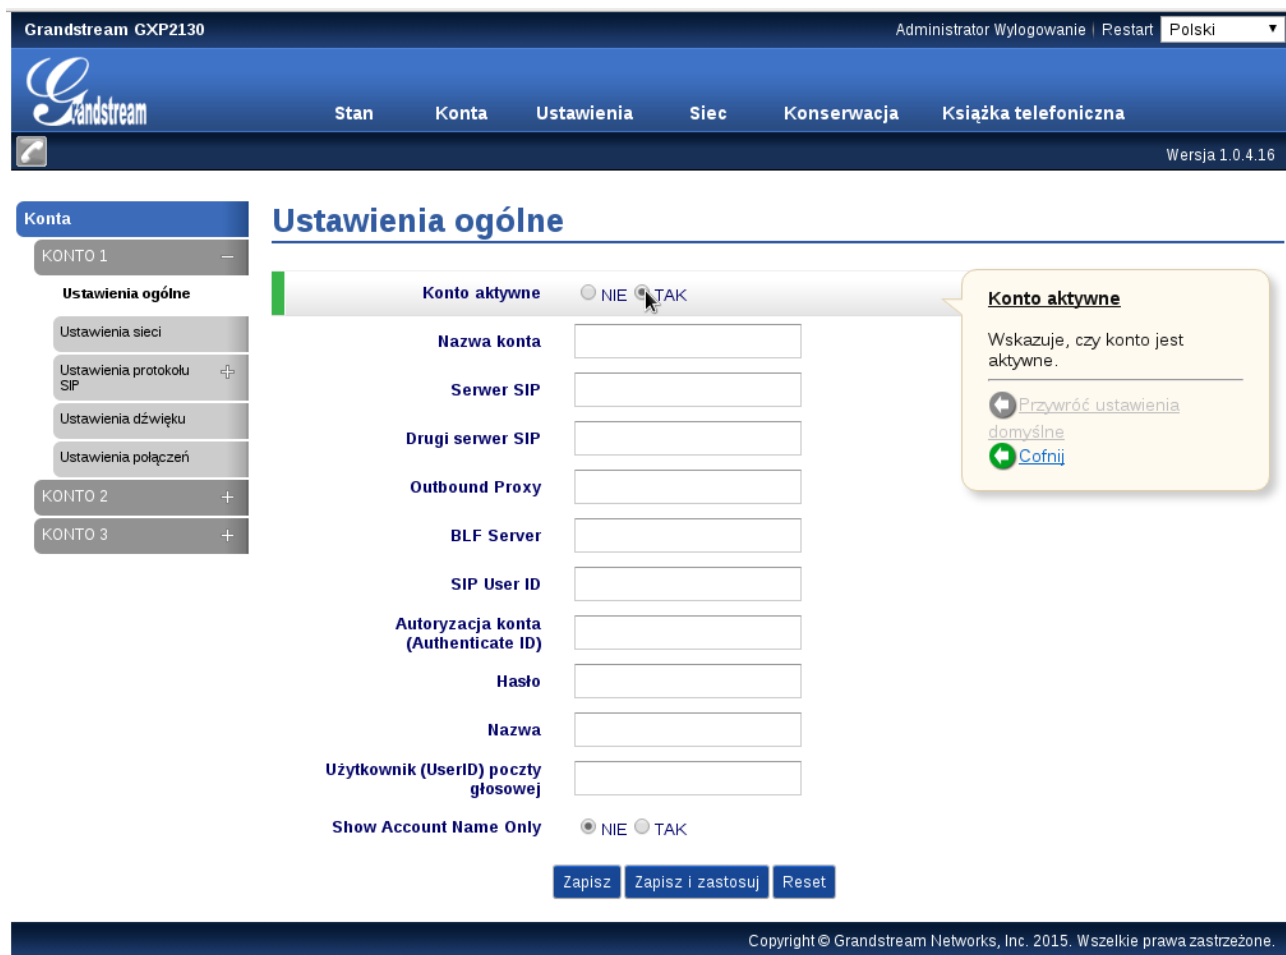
Grandstream GXP2130

Administrator Wylogowanie | Restart Polski

Grandstream

Stan Konta Ustawienia Siec Konserwacja Książka telefoniczna

Wersja 1.0.4.16

Konta

KONTO 1 –

Ustawienia ogólne

Ustawienia sieci

Ustawienia protokołu SIP +

Ustawienia dźwięku

Ustawienia połączeń

KONTO 2 +

KONTO 3 +

Ustawienia ogólne

Konto aktywne NIE TAK

Nazwa konta

Serwer SIP

Drugi serwer SIP

Outbound Proxy

BLF Server

SIP User ID

Autoryzacja konta (Authenticate ID)

Hasło

Nazwa

Użytkownik (UserID) poczty głosowej

Show Account Name Only NIE TAK

Zapisz Zapisz i zastosuj Reset

Konto aktywne

Wskazuje, czy konto jest aktywne.

Przywróć ustawienia domyślne

Cofnij

Copyright © Grandstream Networks, Inc. 2015. Wszelkie prawa zastrzeżone.